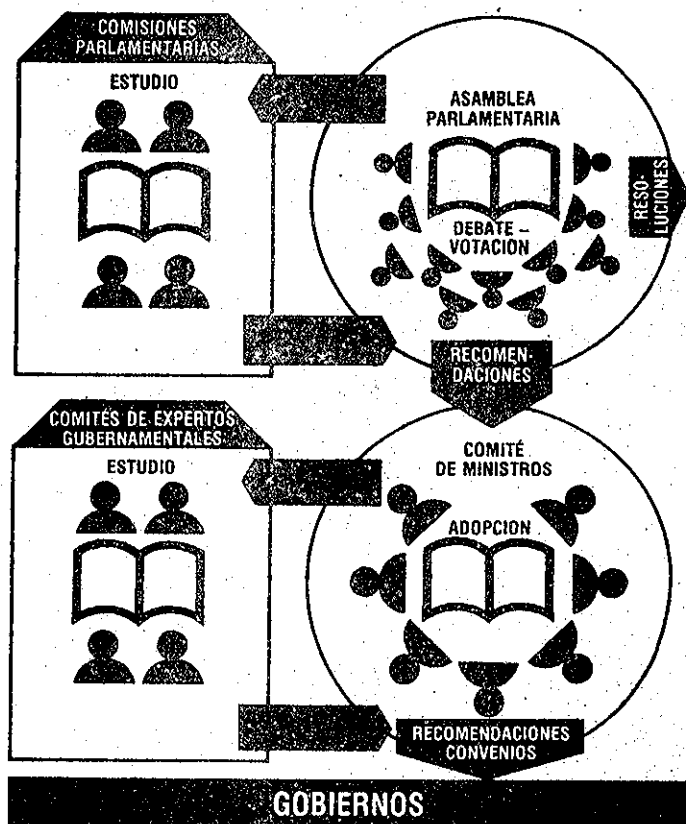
COMISIONES PARLAMENTARIAS

ESTUDIO

ASAMBLEA PARLAMENTARIA

DEBATE – VOTACION

RESOLUCIONES

RECOMENDACIONES

COMITES DE EXPERTOS GUBERNAMENTALES

ESTUDIO

COMITE DE MINISTROS

ADOPCION

RECOMENDACIONES CONVENIOS

GOBIERNOS